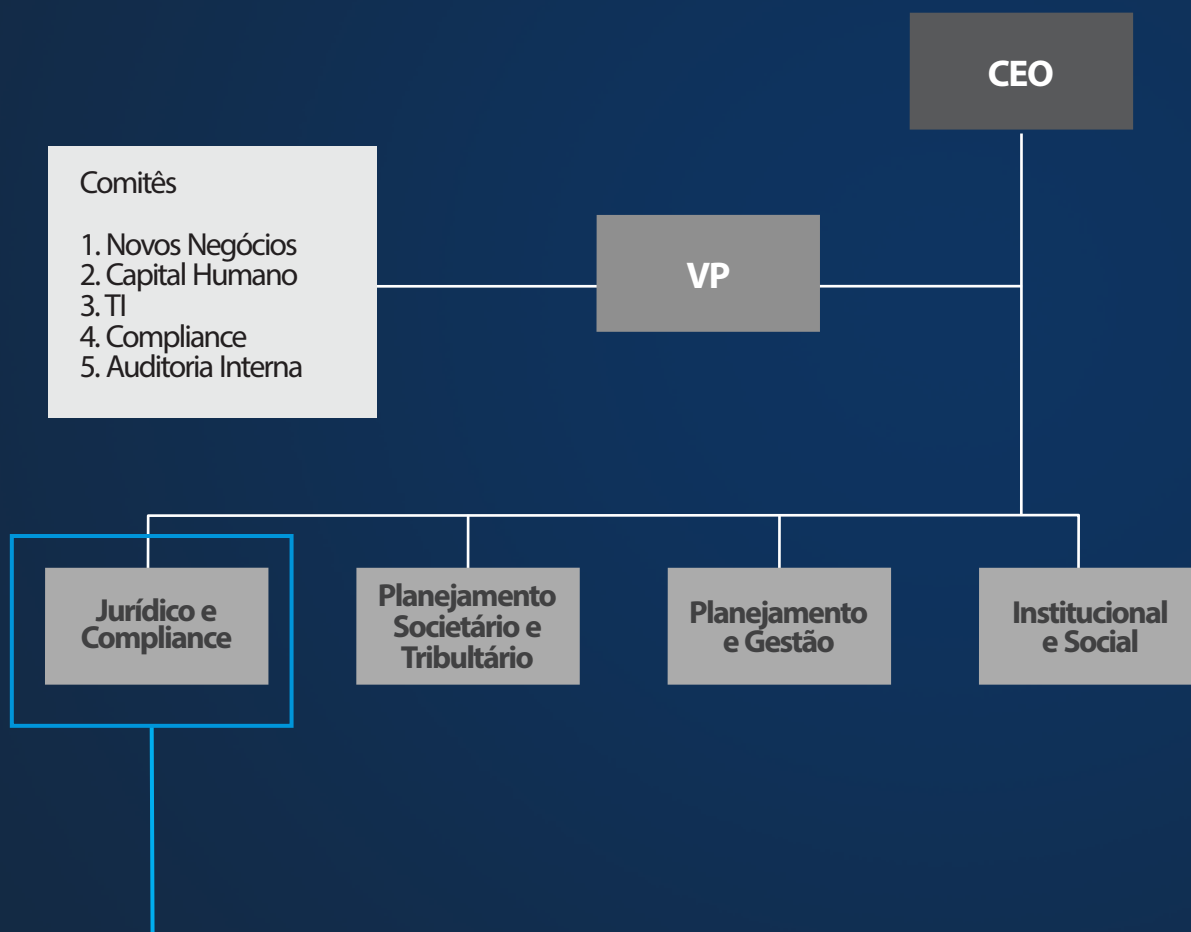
CEO

Comitês

1. Novos Negócios
2. Capital Humano
3. TI
4. Compliance
5. Auditoria Interna

VP

Jurídico e Compliance

Planejamento Societário e Tributário

Planejamento e Gestão

Institucional e Social